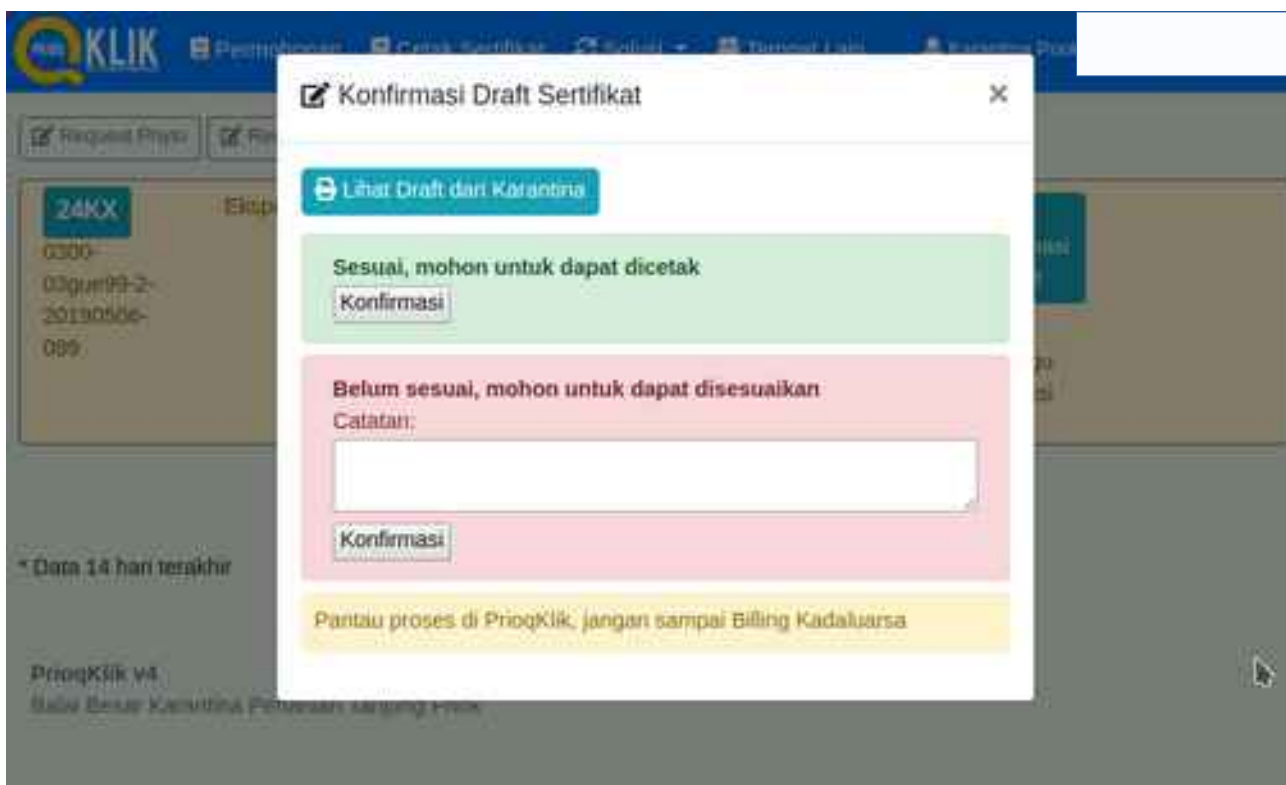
KLIK Permohonan Cetak Sertifikat Solusi Tempat Lain Karantina

Request Priyo

24KX
0300-03gue99-2-20190506-089

Ekspo

Konfirmasi Draft Sertifikat ×

Lihat Draft dari Karantina

Sesuai, mohon untuk dapat dicetak
Konfirmasi

Belum sesuai, mohon untuk dapat disesuaikan
Catatan:

Konfirmasi

Pantau proses di PriogKlik, jangan sampai Billing Kadaluarsa

* Data 14 hari terakhir

PriogKlik v4
Balai Besar Karantina Pertanian Tanjung Priok